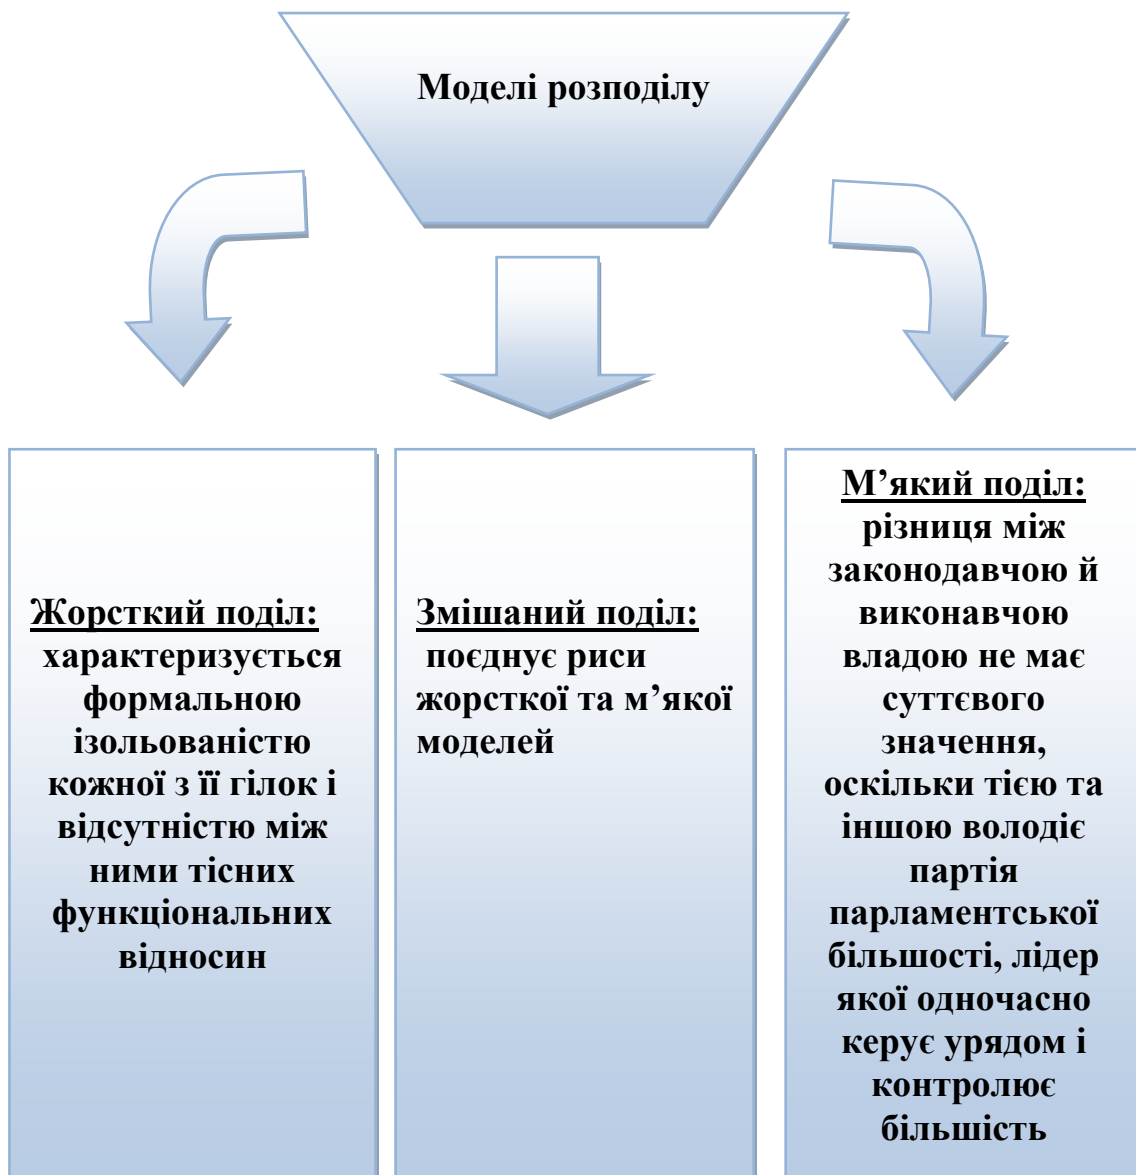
Моделі розподілу

Жорсткий поділ: характеризується формальною ізольованістю кожної з її гілок і відсутністю між ними тісних функціональних відносин

Змішаний поділ: поєднує риси жорсткої та м’якої моделей

М’який поділ: різниця між законодавчою й виконавчою владою не має суттєвого значення, оскільки тією та іншою володіє партія парламентської більшості, лідер якої одночасно керує урядом і контролює більшість